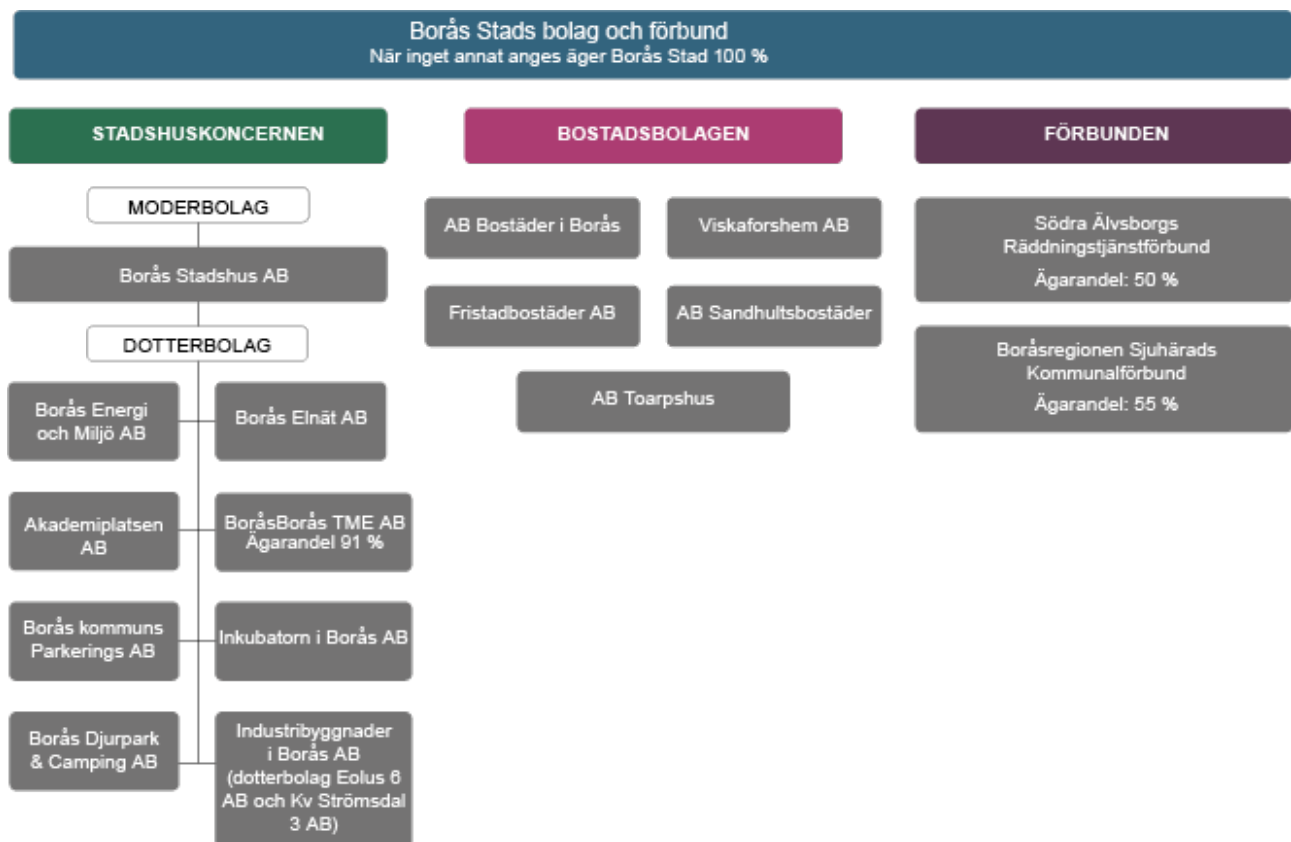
Borås Stads bolag och förbund
När inget annat anges äger Borås Stad 100 %

STADSHUSKONCERNEN

MODERBOLAG

Borås Stadshus AB

DOTTERBOLAG

Borås Energi och Miljö AB

Borås Elnät AB

Akademiplatsen AB

BoråsBorås TME AB Ägarandel 91 %

Borås kommuns Parkerings AB

Inkubatorn i Borås AB

Borås Djurpark & Camping AB

Industribyggnader i Borås AB (dotterbolag Eolus 6 AB och Kv Strömsdal 3 AB)

BOSTADSBOLAGEN

AB Bostäder i Borås

Viskaforshem AB

Fristadbostäder AB

AB Sandhultsbostäder

AB Toarpshus

FÖRBUNDEN

Södra Älvsborgs Räddningstjänstförbund
Ägarandel: 50 %

Boråsregionen Sjuhärads Kommunalförbund
Ägarandel: 55 %